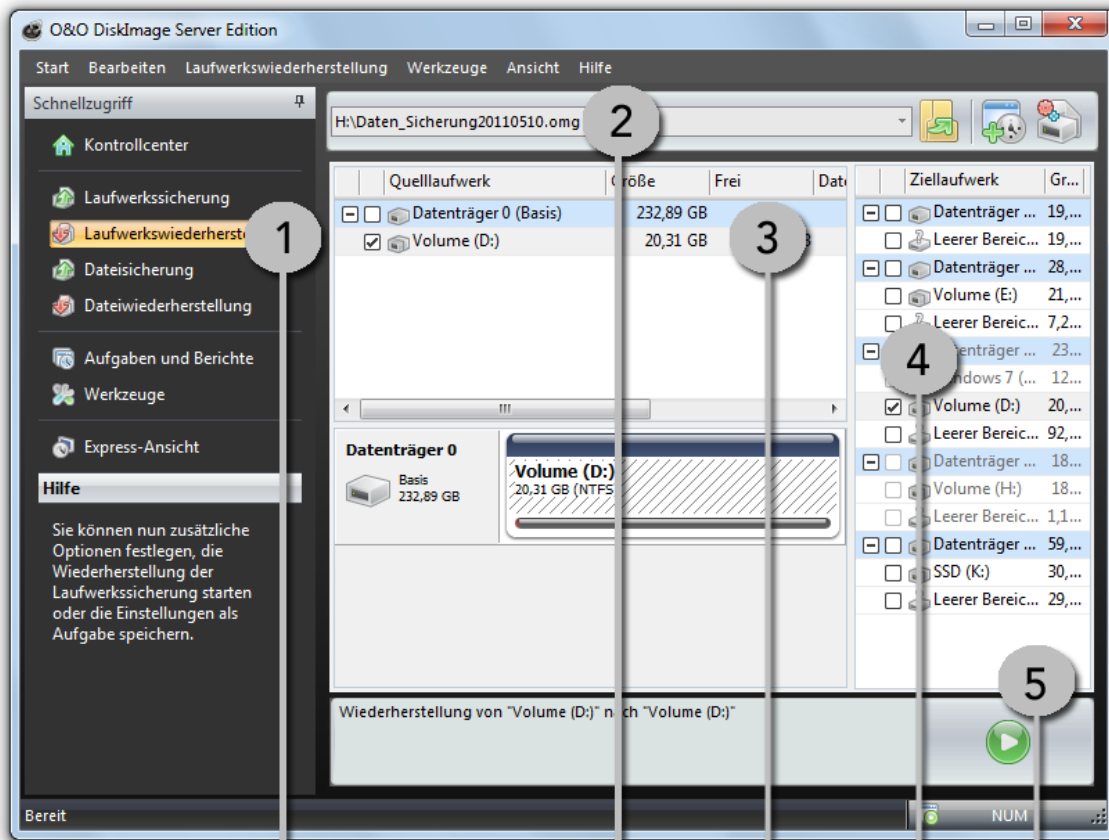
O&O DiskImage Server Edition

Start Bearbeiten Laufwerkswiederherstellung Werkzeuge Ansicht Hilfe

Schnellzugriff

Kontrollcenter

Laufwerkssicherung

Laufwerkswiederherste

Dateisicherung

Dateiwiederherstellung

Aufgaben und Berichte

Werkzeuge

Express-Ansicht

Hilfe

Sie können nun zusätzliche Optionen festlegen, die Wiederherstellung der Laufwerkssicherung starten oder die Einstellungen als Aufgabe speichern.

H:\Daten_Sicherung20110510.omg

1

2

3

4

5

| | Quelllaufwerk | Größe | Frei | Dat |
|---|---|---|---|---|
| ⊟ | Datenträger 0 (Basis) | 232,89 GB | | |
| ☑ | Volume (D:) | 20,31 GB | | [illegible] |

III

Datenträger 0

Basis
232,89 GB

Volume (D:)
20,31 GB (NTFS

| | Ziellaufwerk | Gr... |
|---|---|---|
| ⊟ | Datenträger ... | 19,... |
| | Leerer Bereic... | 19,... |
| ⊟ | Datenträger ... | 28,... |
| | Volume (E:) | 21,... |
| | Leerer Bereic... | 7,2... |
| ⊟ | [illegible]enträger ... | 23... |
| | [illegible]ndows 7 (... | 12... |
| ☑ | Volume (D:) | 20,... |
| | Leerer Bereic... | 92,... |
| ⊟ | Datenträger ... | 18... |
| | Volume (H:) | 18... |
| | Leerer Bereic... | 1,1... |
| ⊟ | Datenträger ... | 59,... |
| | SSD (K:) | 30,... |
| | Leerer Bereic... | 29,... |

Wiederherstellung von "Volume (D:)" n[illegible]ch "Volume (D:)"

Bereit

NUM